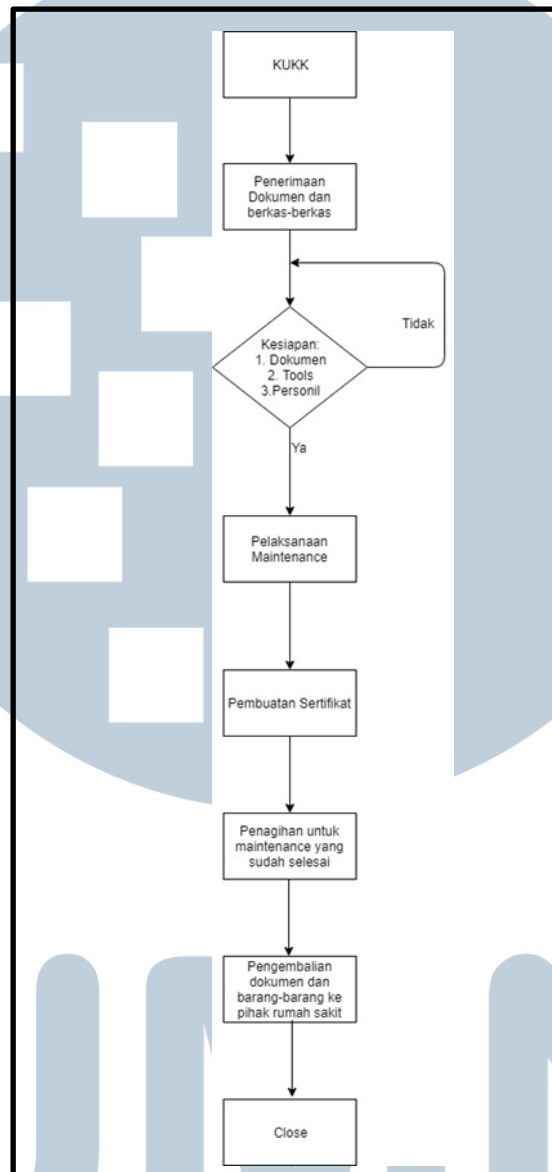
KUKK

Penerimaan Dokumen dan berkas-berkas

Kesiapan:
1. Dokumen
2. Tools
3.Personil

Tidak

Ya

Pelaksanaan Maintenance

Pembuatan Sertifikat

Penagihan untuk maintenance yang sudah selesai

Pengembalian dokumen dan barang-barang ke pihak rumah sakit

Close